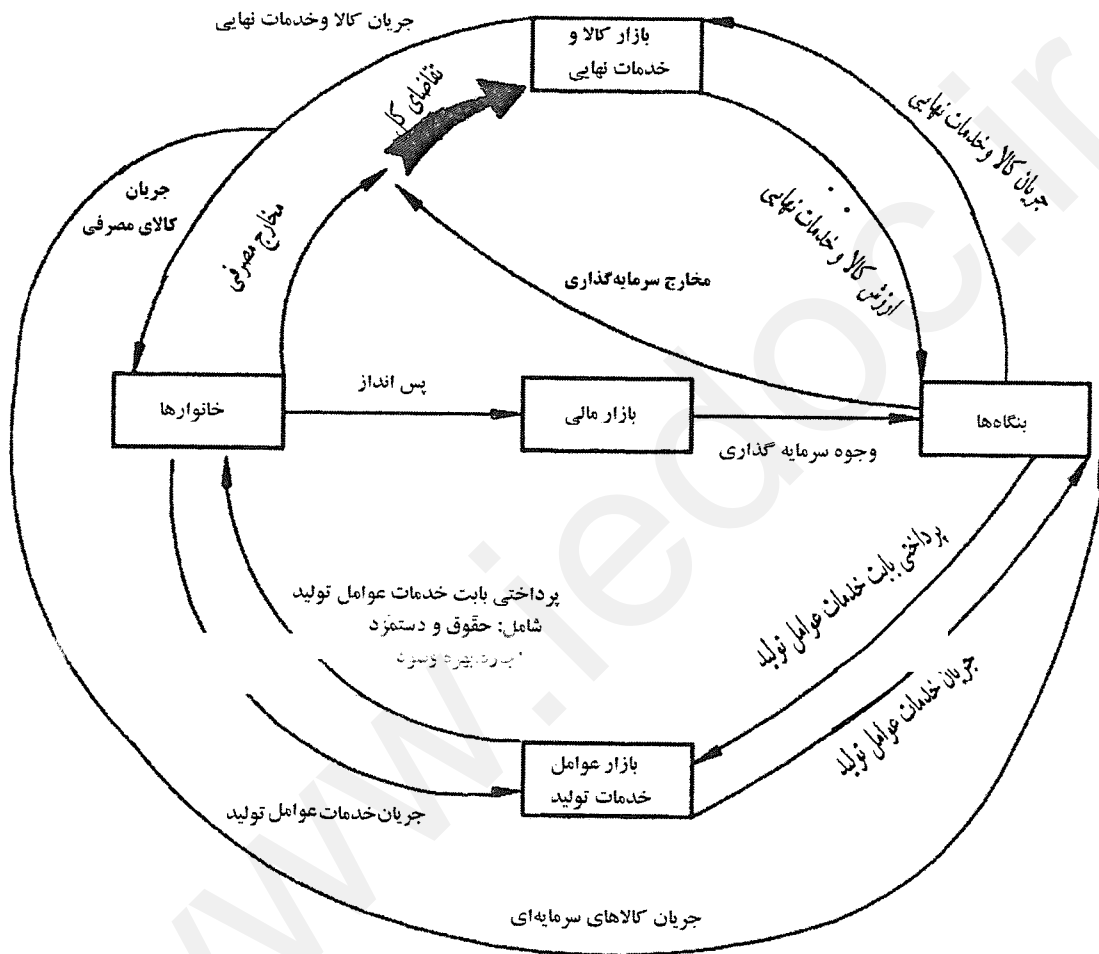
جریان کالا وخدمات نهایی

بازار کالا و خدمات نهایی

تقاضای کل

جریان کالا وخدمات نهایی

جریان کالای مصرفی

مخارج مصرفی

ارزش کالا و خدمات نهایی

مخارج سرمایه‌گذاری

خانوارها

پس انداز

بازار مالی

بنگاه‌ها

وجوه سرمایه گذاری

پرداختی بابت خدمات عوامل تولید شامل: حقوق و دستمزد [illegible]

پرداختی بابت خدمات عوامل تولید

جریان خدمات عوامل تولید

بازار عوامل خدمات تولید

جریان‌خدمات عوامل تولید

جریان کالاهای سرمایه‌ای

www.iedoc.ir